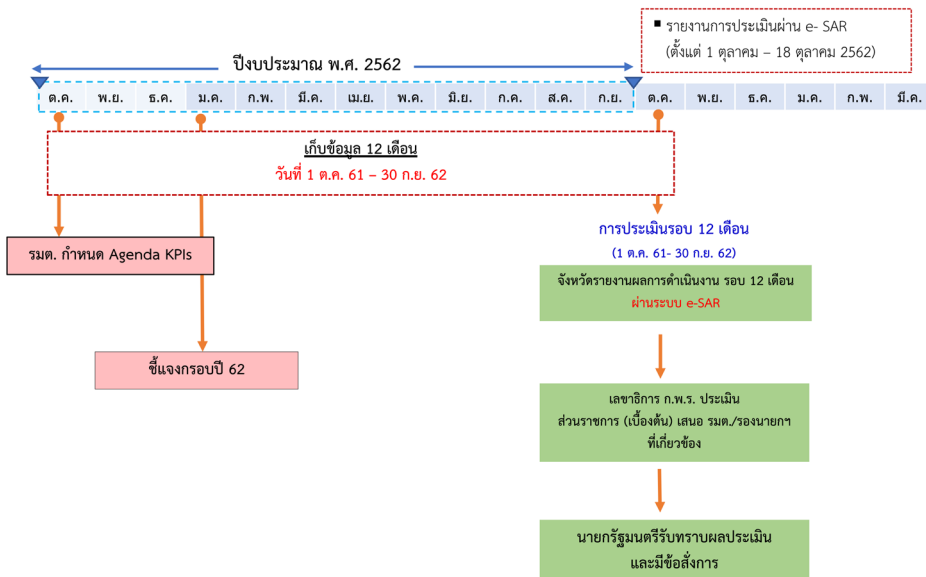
■ รายงานการประเมินผ่าน e- SAR
(ตั้งแต่ 1 ตุลาคม – 18 ตุลาคม 2562)

ปีงบประมาณ พ.ศ. 2562

| ต.ค. | พ.ย. | ธ.ค. | ม.ค. | ก.พ. | มี.ค. | เม.ย. | พ.ค. | มิ.ย. | ก.ค. | ส.ค. | ก.ย. | ต.ค. | พ.ย. | ธ.ค. | ม.ค. | ก.พ. | มี.ค. |
|---|---|---|---|---|---|---|---|---|---|---|---|---|---|---|---|---|---|

เก็บข้อมูล 12 เดือน
วันที่ 1 ต.ค. 61 – 30 ก.ย. 62

รมต. กำหนด Agenda KPIs

ชี้แจงกรอบปี 62

การประเมินรอบ 12 เดือน
(1 ต.ค. 61- 30 ก.ย. 62)

จังหวัดรายงานผลการดำเนินงาน รอบ 12 เดือน
ผ่านระบบ e-SAR

เลขาธิการ ก.พ.ร. ประเมิน
ส่วนราชการ (เบื้องต้น) เสนอ รมต./รองนายกฯ ที่เกี่ยวข้อง

นายกรัฐมนตรีรับทราบผลประเมิน
และมีข้อสั่งการ